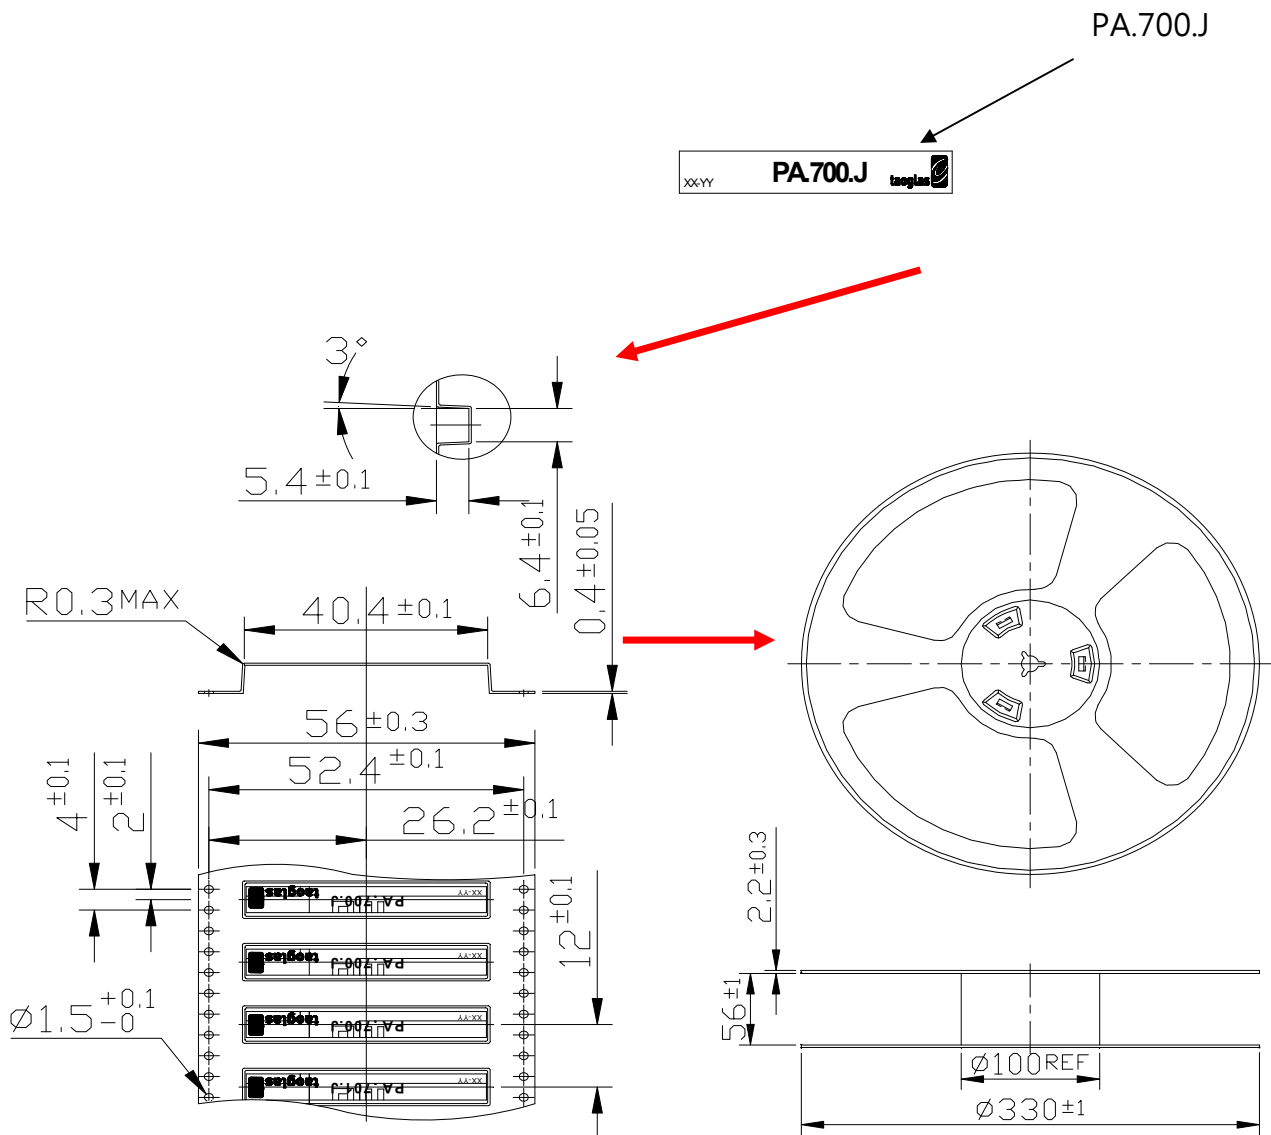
PA.700.J

XX-YY PA.700.J taoglas

$3°$

$5.4^{\pm0.1}$

$6.4^{\pm0.1}$

$0.4^{\pm0.05}$

R0.3MAX

$40.4^{\pm0.1}$

$56^{\pm0.3}$

$52.4^{\pm0.1}$

$26.2^{\pm0.1}$

$4^{\pm0.1}$

$2^{\pm0.1}$

$12^{\pm0.1}$

$\varnothing1.5^{+0.1}_{-0}$

$2.2^{\pm0.3}$

$56^{\pm1}$

$\varnothing100$REF

$\varnothing330^{\pm1}$